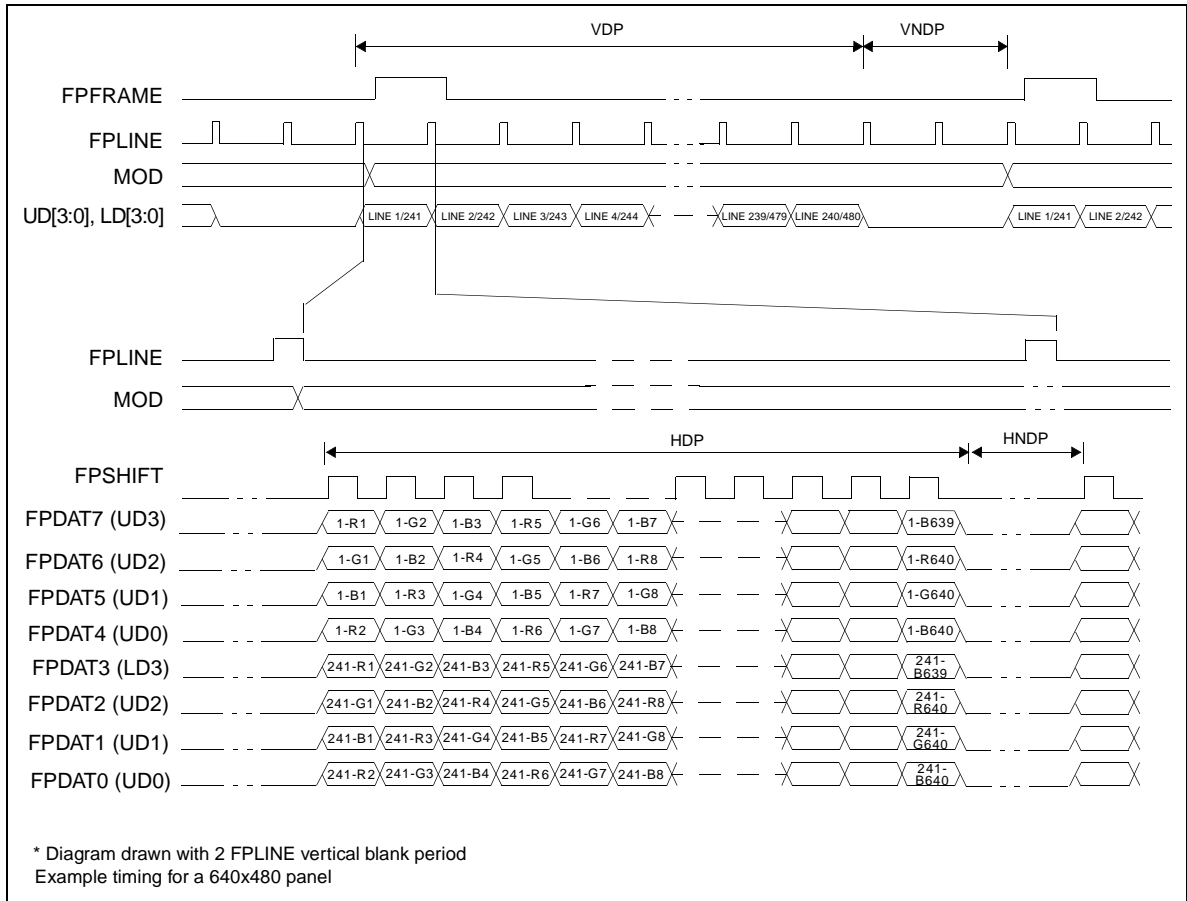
VDP
VNDP
FPFRAME
FPLINE
MOD
UD[3:0], LD[3:0]
LINE 1/241 LINE 2/242 LINE 3/243 LINE 4/244 LINE 239/479 LINE 240/480 LINE 1/241 LINE 2/242

FPLINE
MOD
HDP
HNDP
FPSHIFT
FPDAT7 (UD3) 1-R1 1-G2 1-B3 1-R5 1-G6 1-B7 1-B639
FPDAT6 (UD2) 1-G1 1-B2 1-R4 1-G5 1-B6 1-R8 1-R640
FPDAT5 (UD1) 1-B1 1-R3 1-G4 1-B5 1-R7 1-G8 1-G640
FPDAT4 (UD0) 1-R2 1-G3 1-B4 1-R6 1-G7 1-B8 1-B640
FPDAT3 (LD3) 241-R1 241-G2 241-B3 241-R5 241-G6 241-B7 241-B639
FPDAT2 (UD2) 241-G1 241-B2 241-R4 241-G5 241-B6 241-R8 241-R640
FPDAT1 (UD1) 241-B1 241-R3 241-G4 241-B5 241-R7 241-G8 241-G640
FPDAT0 (UD0) 241-R2 241-G3 241-B4 241-R6 241-G7 241-B8 241-B640

* Diagram drawn with 2 FPLINE vertical blank period
Example timing for a 640x480 panel